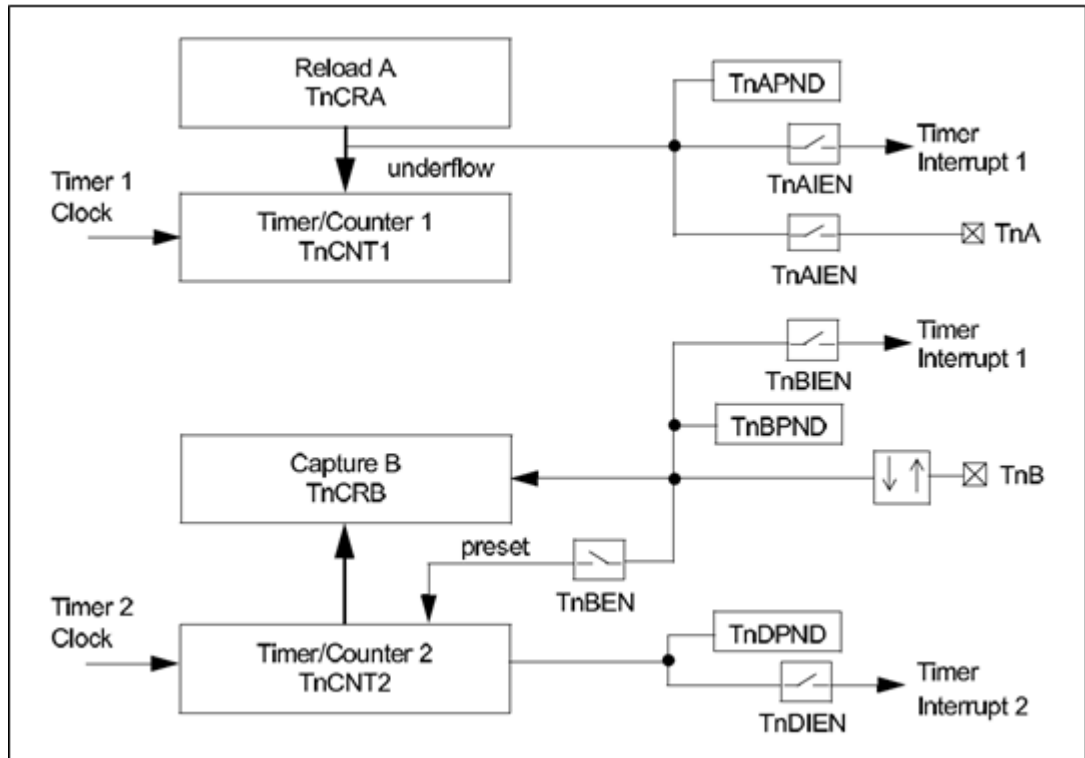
Reload A
TnCRA

TnAPND

underflow

Timer
Interrupt 1

TnAIEN

Timer 1
Clock

Timer/Counter 1
TnCNT1

TnA

TnAIEN

Timer
Interrupt 1

TnBIEN

TnBPND

Capture B
TnCRB

TnB

preset

TnBEN

Timer 2
Clock

Timer/Counter 2
TnCNT2

TnDPND

Timer
Interrupt 2

TnDIEN